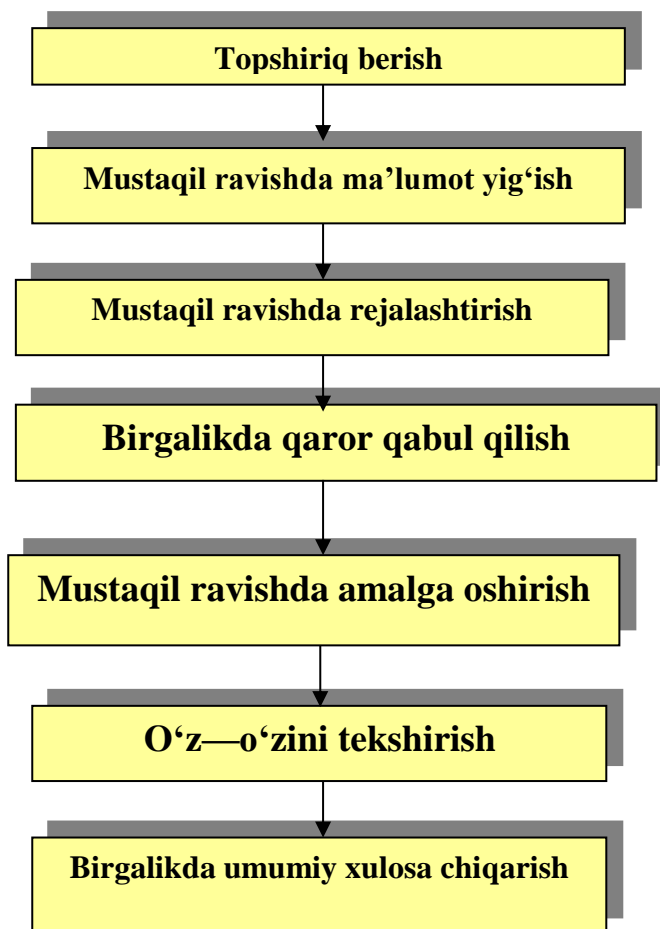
Topshiriq berish

Mustaqil ravishda ma’lumot yig‘ish

Mustaqil ravishda rejalashtirish

Birgalikda qaror qabul qilish

Mustaqil ravishda amalga oshirish

O‘z—o‘zini tekshirish

Birgalikda umumiy xulosa chiqarish